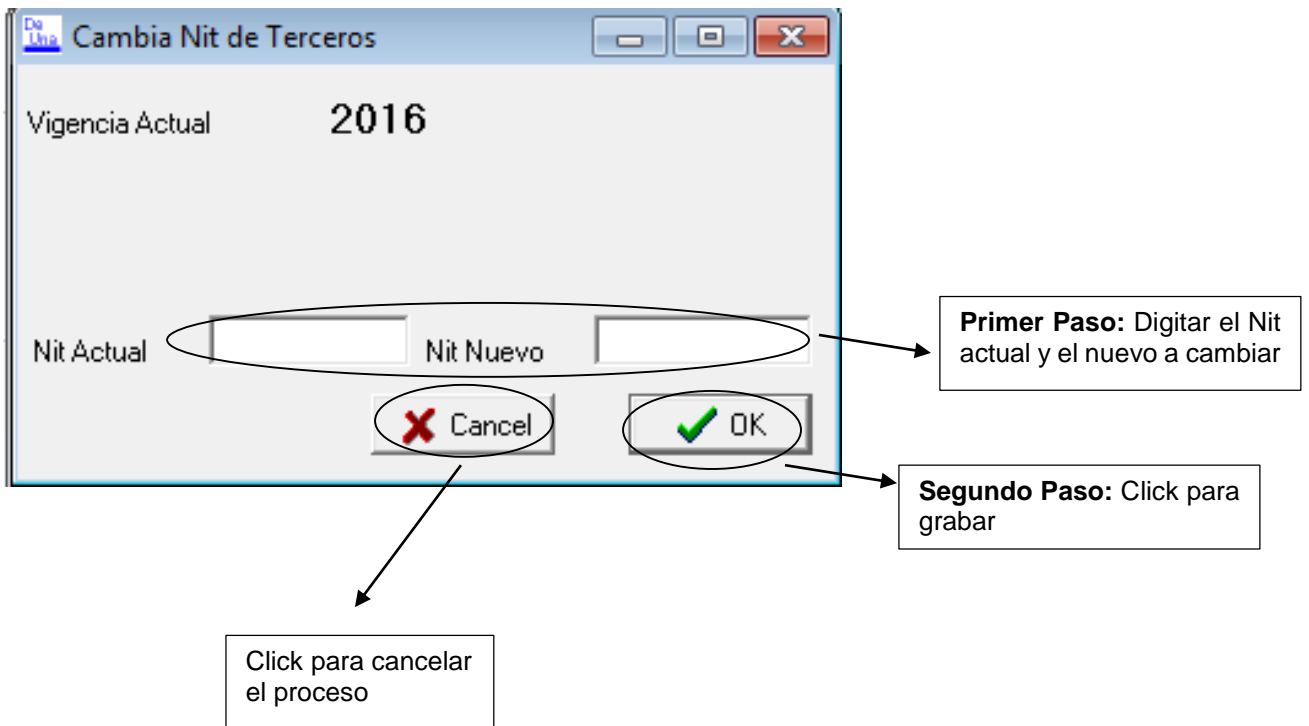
De Una Cambia Nit de Terceros

Vigencia Actual 2016

Nit Actual

Nit Nuevo

Primer Paso: Digitar el Nit actual y el nuevo a cambiar

Cancel

OK

Segundo Paso: Click para grabar

Click para cancelar el proceso